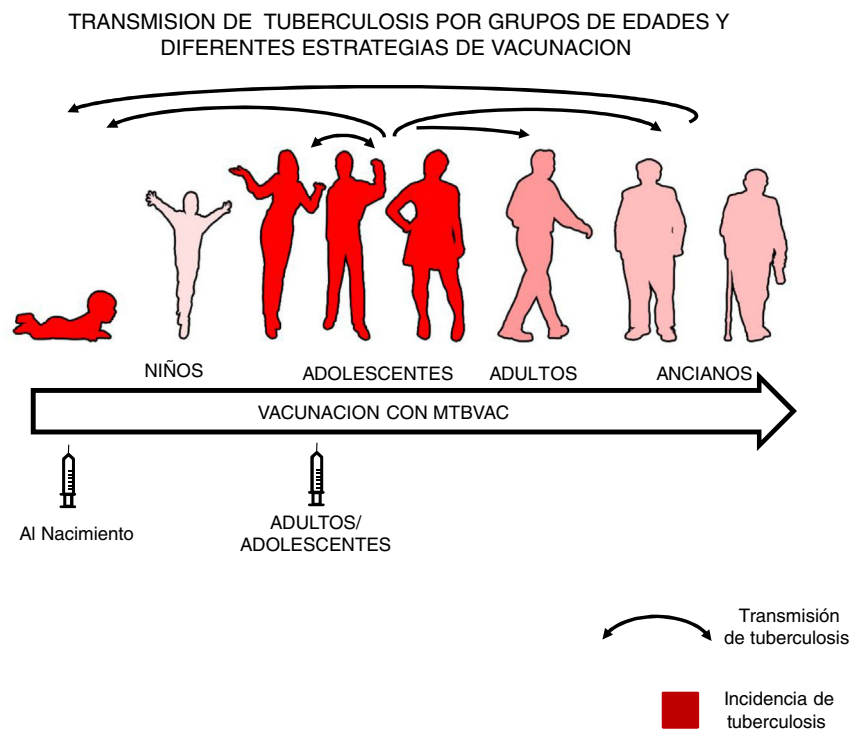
TRANSMISION DE TUBERCULOSIS POR GRUPOS DE EDADES Y DIFERENTES ESTRATEGIAS DE VACUNACION

NIÑOS

ADOLESCENTES

ADULTOS

ANCIANOS

VACUNACION CON MTBVAC

Al Nacimiento

ADULTOS/ ADOLESCENTES

Transmisión de tuberculosis

Incidencia de tuberculosis